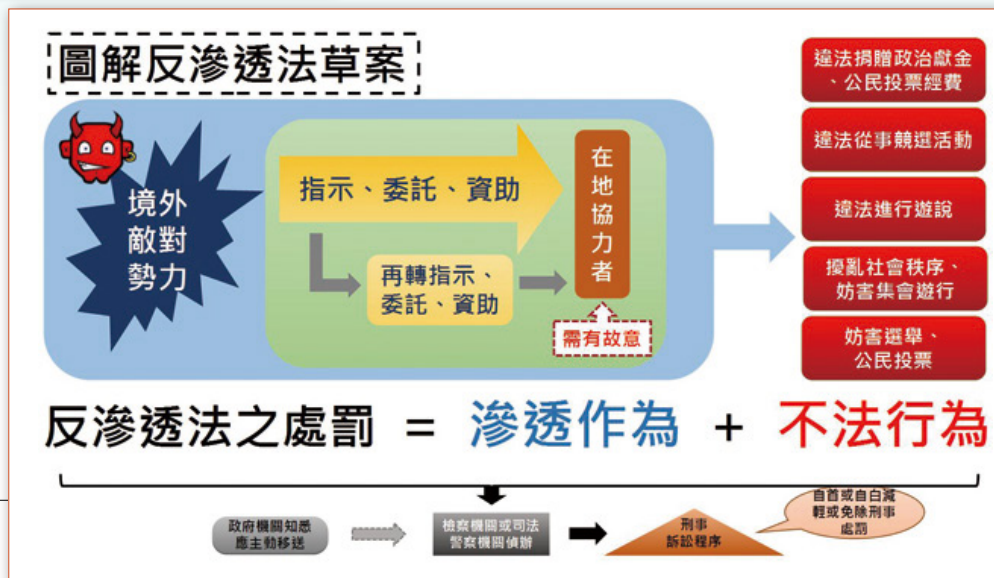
圖解反滲透法草案

境外敵對勢力

指示、委託、資助

再轉指示、委託、資助

在地協力者

需有故意

違法捐贈政治獻金、公民投票經費

違法從事競選活動

違法進行遊說

擾亂社會秩序、妨害集會遊行

妨害選舉、公民投票

反滲透法之處罰 = 滲透作為 + 不法行為

政府機關知悉應主動移送

檢察機關或司法警察機關偵辦

刑事訴訟程序

自首或自白減輕或免除刑事處罰